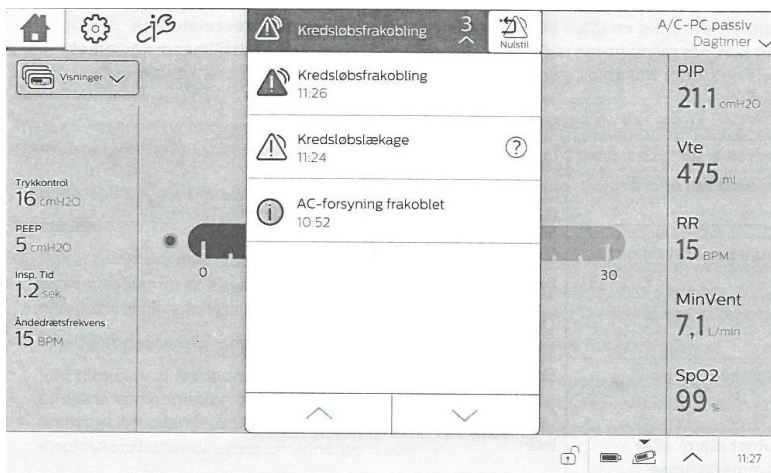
Kredsløbsfrakobling 3

Nulstil

A/C-PC passiv
Dagtimer

Visninger

Kredsløbsfrakobling
11:26

Kredsløbslækage
11:24

AC-forsyning frakoblet
10:52

Trykkontrol
16 cmH2O

PEEP
5 cmH2O

Insp. Tid
1.2 sek

Åndedrætsfrekvens
15 BPM

0

30

PIP
21.1 cmH2O

Vte
475 ml

RR
15 BPM

MinVent
7,1 L/min

SpO2
99 %

11:27